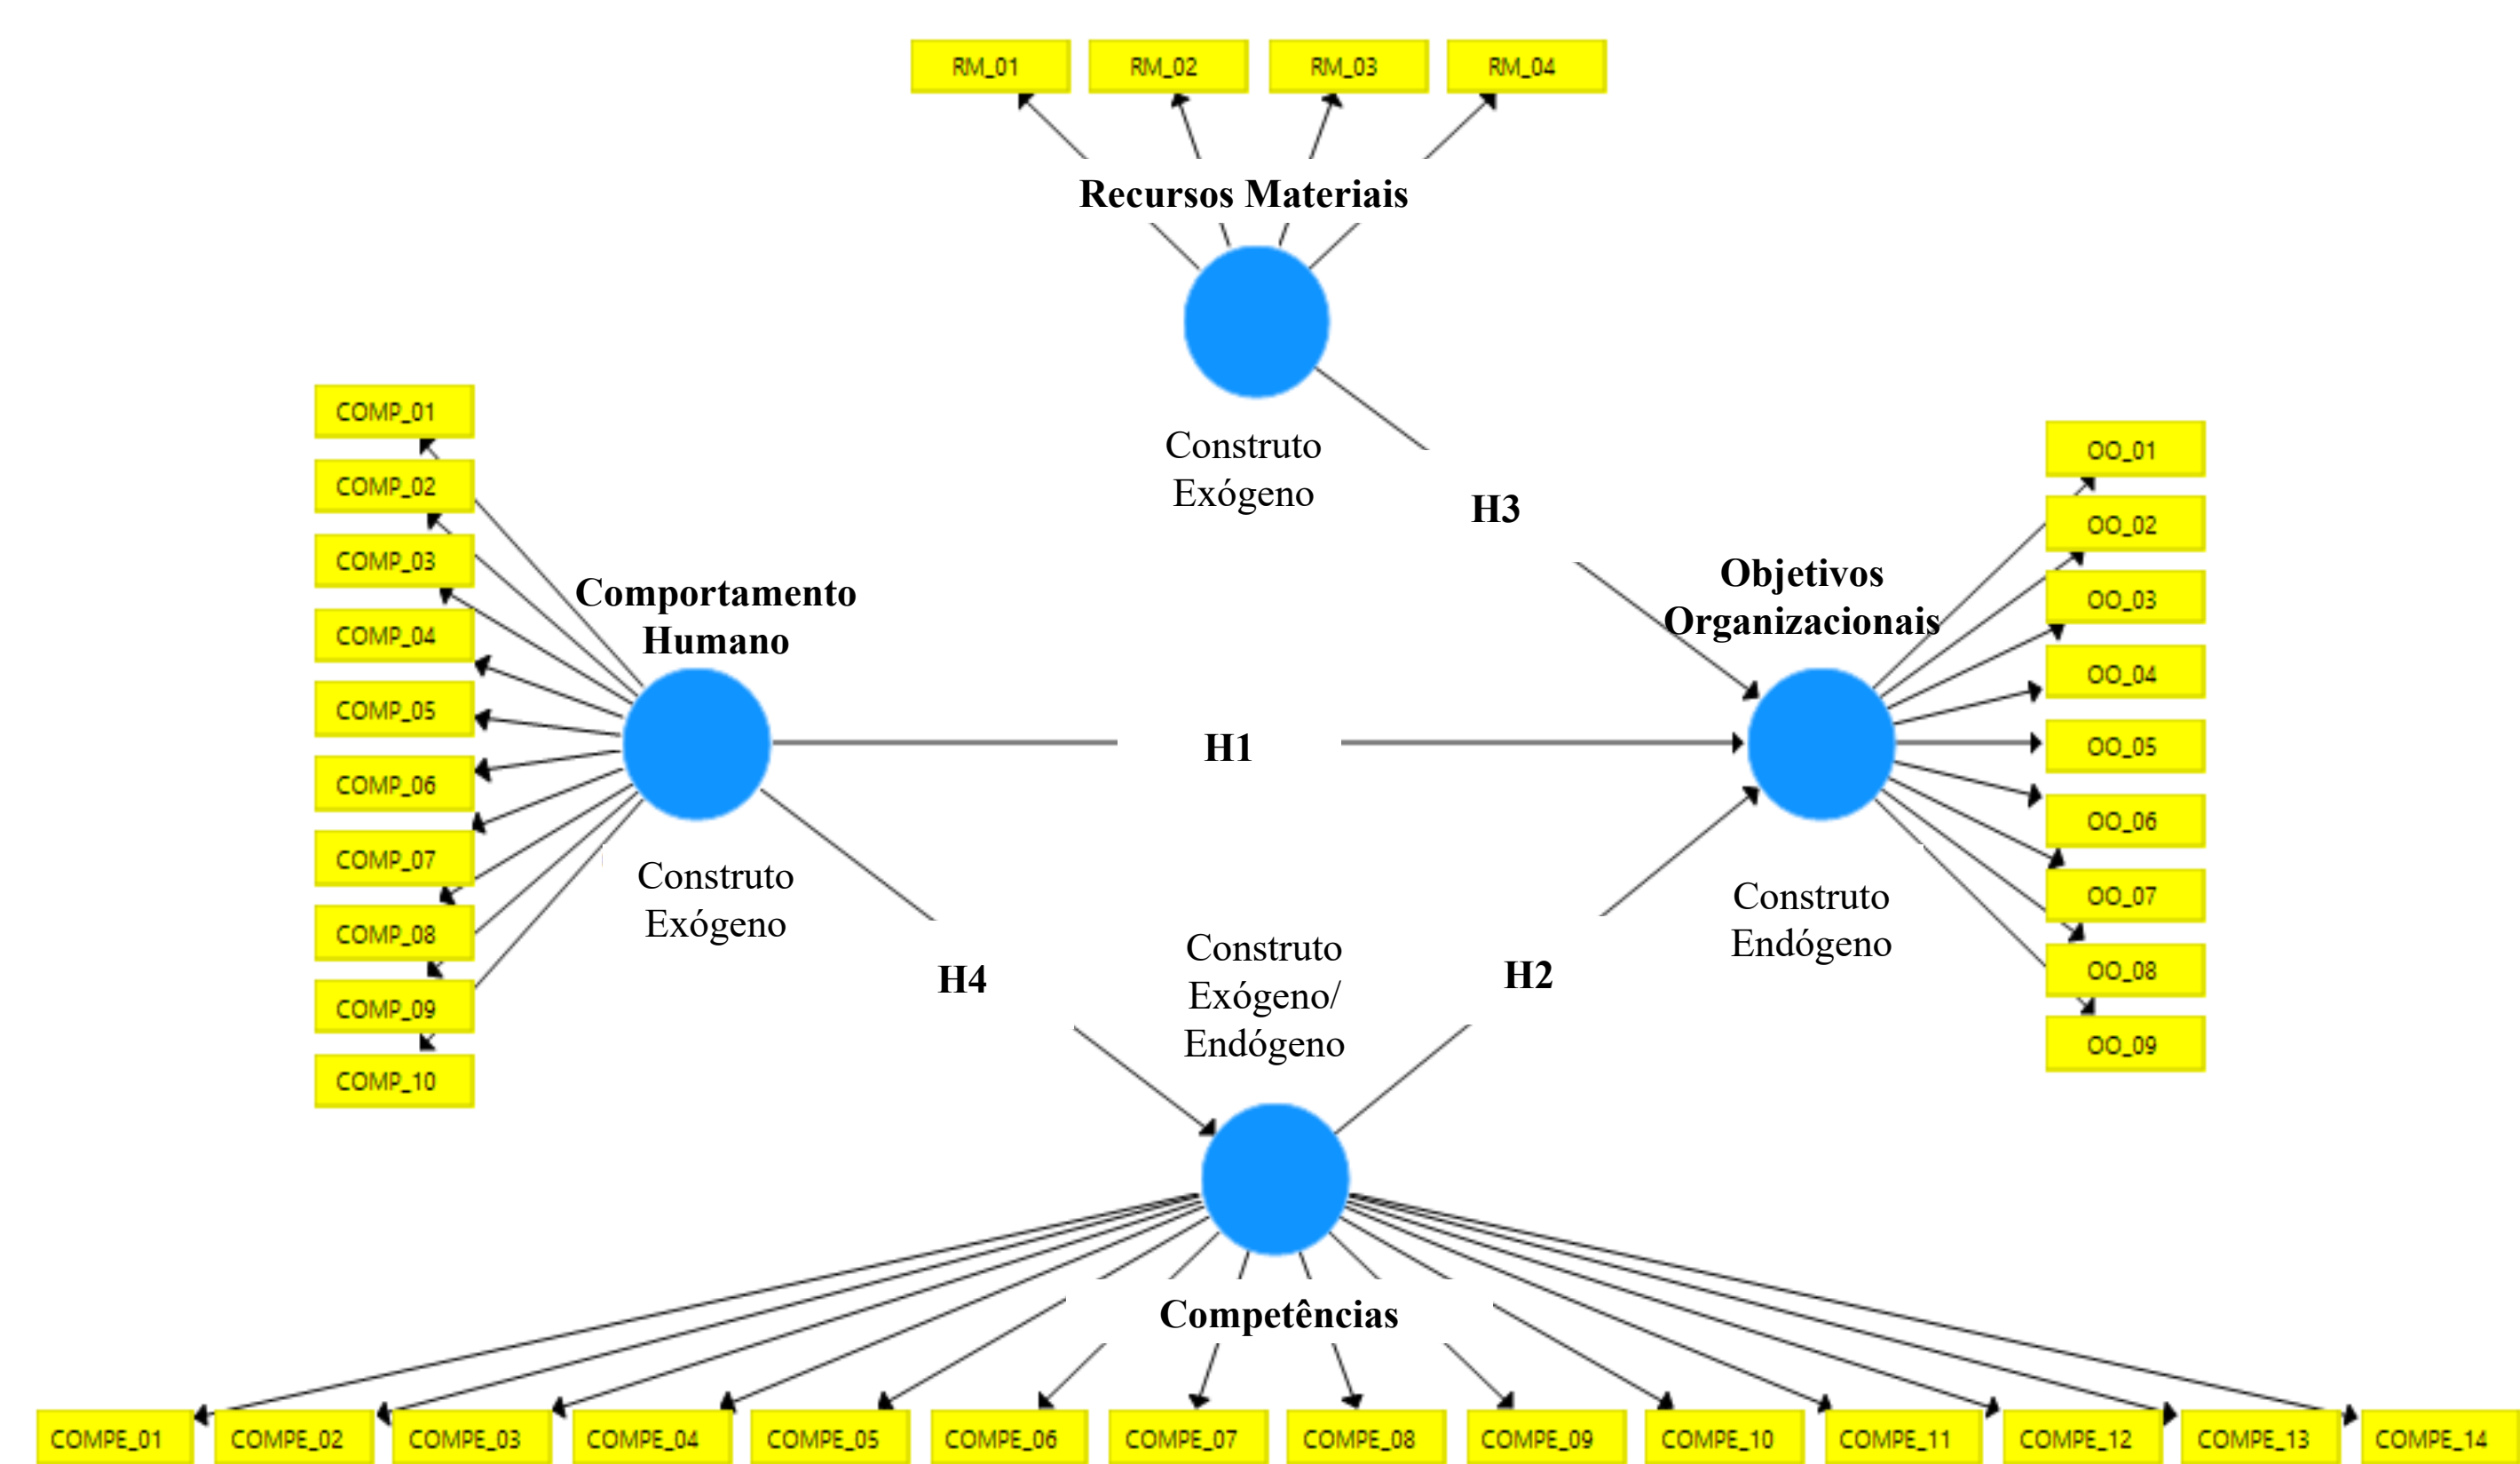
RM_01
RM_02
RM_03
RM_04

Recursos Materiais

Construto Exógeno

H3

COMP_01
COMP_02
COMP_03
COMP_04
COMP_05
COMP_06
COMP_07
COMP_08
COMP_09
COMP_10

Comportamento Humano

Construto Exógeno

H1

Objetivos Organizacionais

OO_01
OO_02
OO_03
OO_04
OO_05
OO_06
OO_07
OO_08
OO_09

Construto Endógeno

H4

Construto Exógeno/ Endógeno

H2

Competências

COMPE_01
COMPE_02
COMPE_03
COMPE_04
COMPE_05
COMPE_06
COMPE_07
COMPE_08
COMPE_09
COMPE_10
COMPE_11
COMPE_12
COMPE_13
COMPE_14